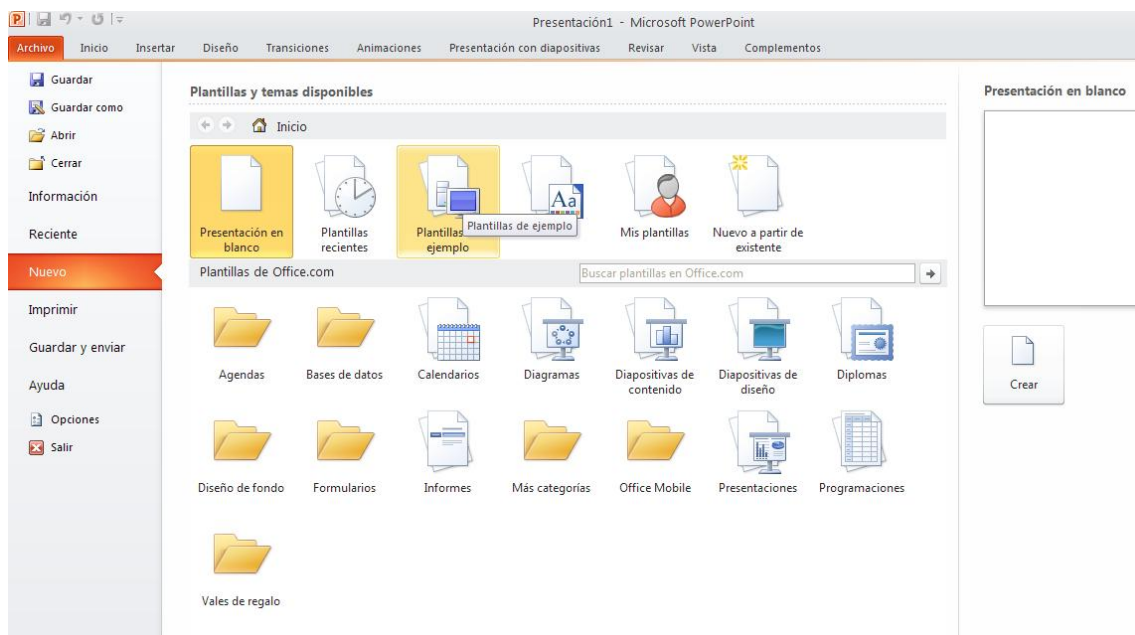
Presentación1 - Microsoft PowerPoint

Archivo Inicio Insertar Diseño Transiciones Animaciones Presentación con diapositivas Revisar Vista Complementos

Guardar
Guardar como
Abrir
Cerrar
Información
Reciente
Nuevo
Imprimir
Guardar y enviar
Ayuda
Opciones
Salir

Plantillas y temas disponibles

Inicio

Presentación en blanco
Plantillas recientes
Plantillas de ejemplo
Plantillas de ejemplo
Aa
Mis plantillas
Nuevo a partir de existente

Plantillas de Office.com
Buscar plantillas en Office.com

Agendas
Bases de datos
Calendarios
Diagramas
Diapositivas de contenido
Diapositivas de diseño
Diplomas
Diseño de fondo
Formularios
Informes
Más categorías
Office Mobile
Presentaciones
Programaciones
Vales de regalo

Presentación en blanco

Crear